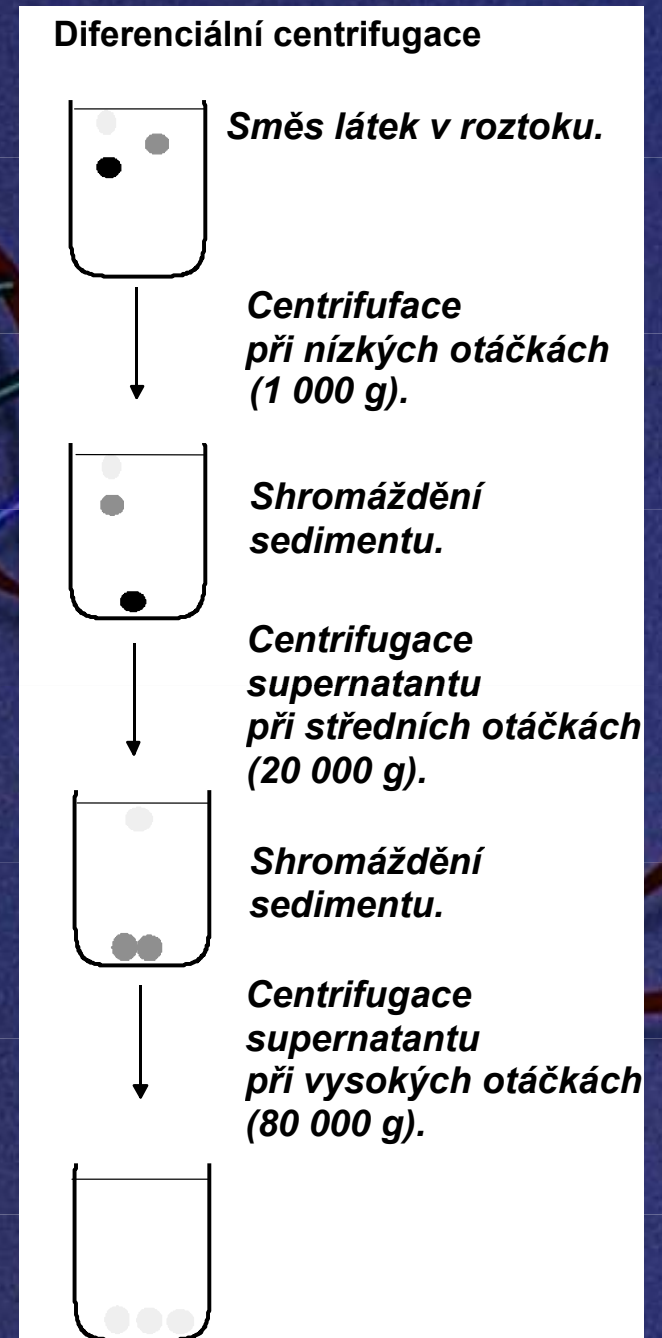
Diferenciální centrifugace

Směs látek v roztoku.

Centrifuface při nízkých otáčkách (1 000 g).

Shromáždění sedimentu.

Centrifugace supernatantu při středních otáčkách (20 000 g).

Shromáždění sedimentu.

Centrifugace supernatantu při vysokých otáčkách (80 000 g).